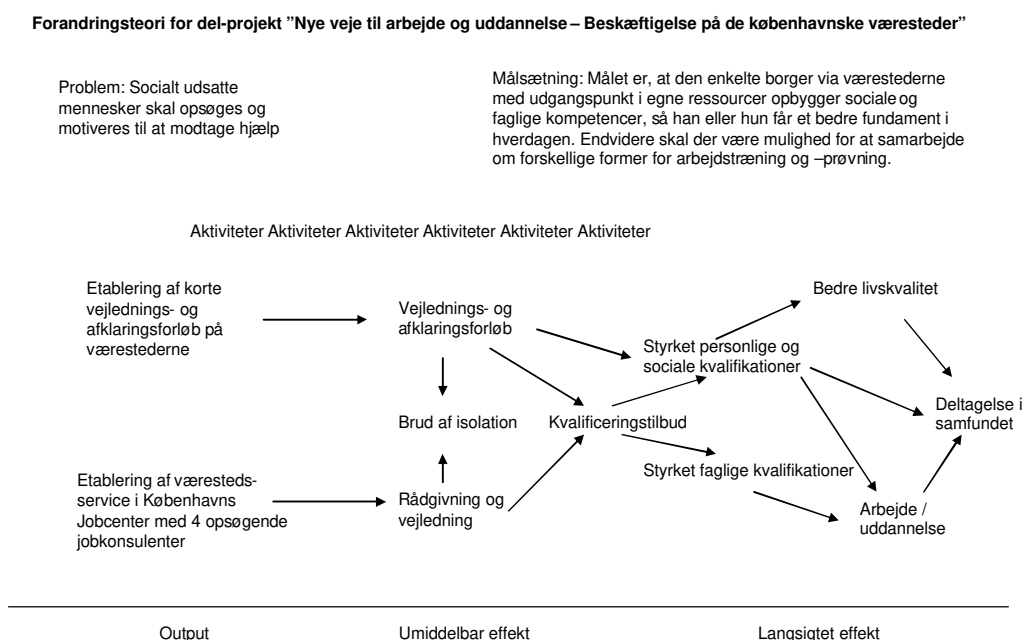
**Forandringsteori for del-projekt "Nye veje til arbejde og uddannelse – Beskæftigelse på de københavnske væresteder"**

Problem: Socialt udsatte mennesker skal opsøges og motiveres til at modtage hjælp

Målsætning: Målet er, at den enkelte borger via værestederne med udgangspunkt i egne ressourcer opbygger sociale og faglige kompetencer, så han eller hun får et bedre fundament i hverdagen. Endvidere skal der være mulighed for at samarbejde om forskellige former for arbejdstræning og –prøvning.

Aktiviteter Aktiviteter Aktiviteter Aktiviteter Aktiviteter Aktiviteter

Etablering af korte vejlednings- og afklaringsforløb på værestederne

Vejlednings- og afklaringsforløb

Brud af isolation

Etablering af værestedsservice i Københavns Jobcenter med 4 opsøgende jobkonsulenter

Rådgivning og vejledning

Kvalificeringstilbud

Styrket personlige og sociale kvalifikationer

Styrket faglige kvalifikationer

Bedre livskvalitet

Deltagelse i samfundet

Arbejde / uddannelse

Output

Umiddelbar effekt

Langsigtet effekt